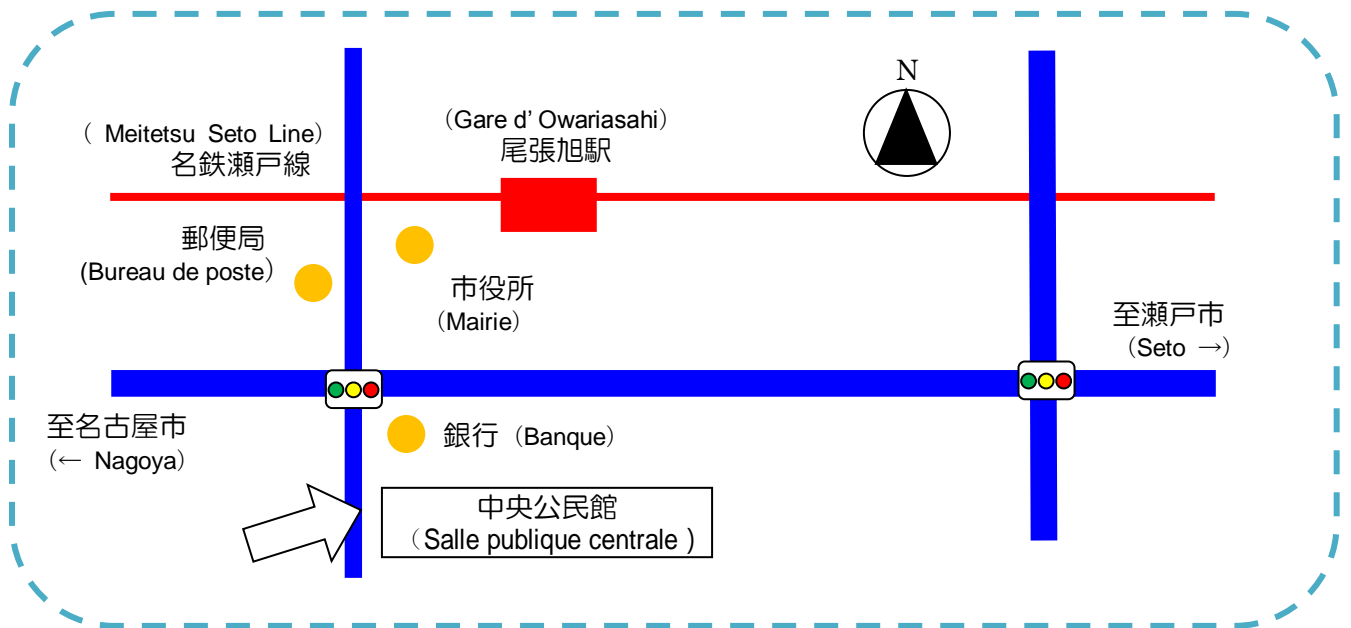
N

（ Meitetsu Seto Line）
名鉄瀬戸線

（Gare d' Owariasahi）
尾張旭駅

郵便局
(Bureau de poste）

市役所
（Mairie）

至瀬戸市
（Seto →）

至名古屋市
（← Nagoya）

銀行（Banque）

中央公民館
（Salle publique centrale ）